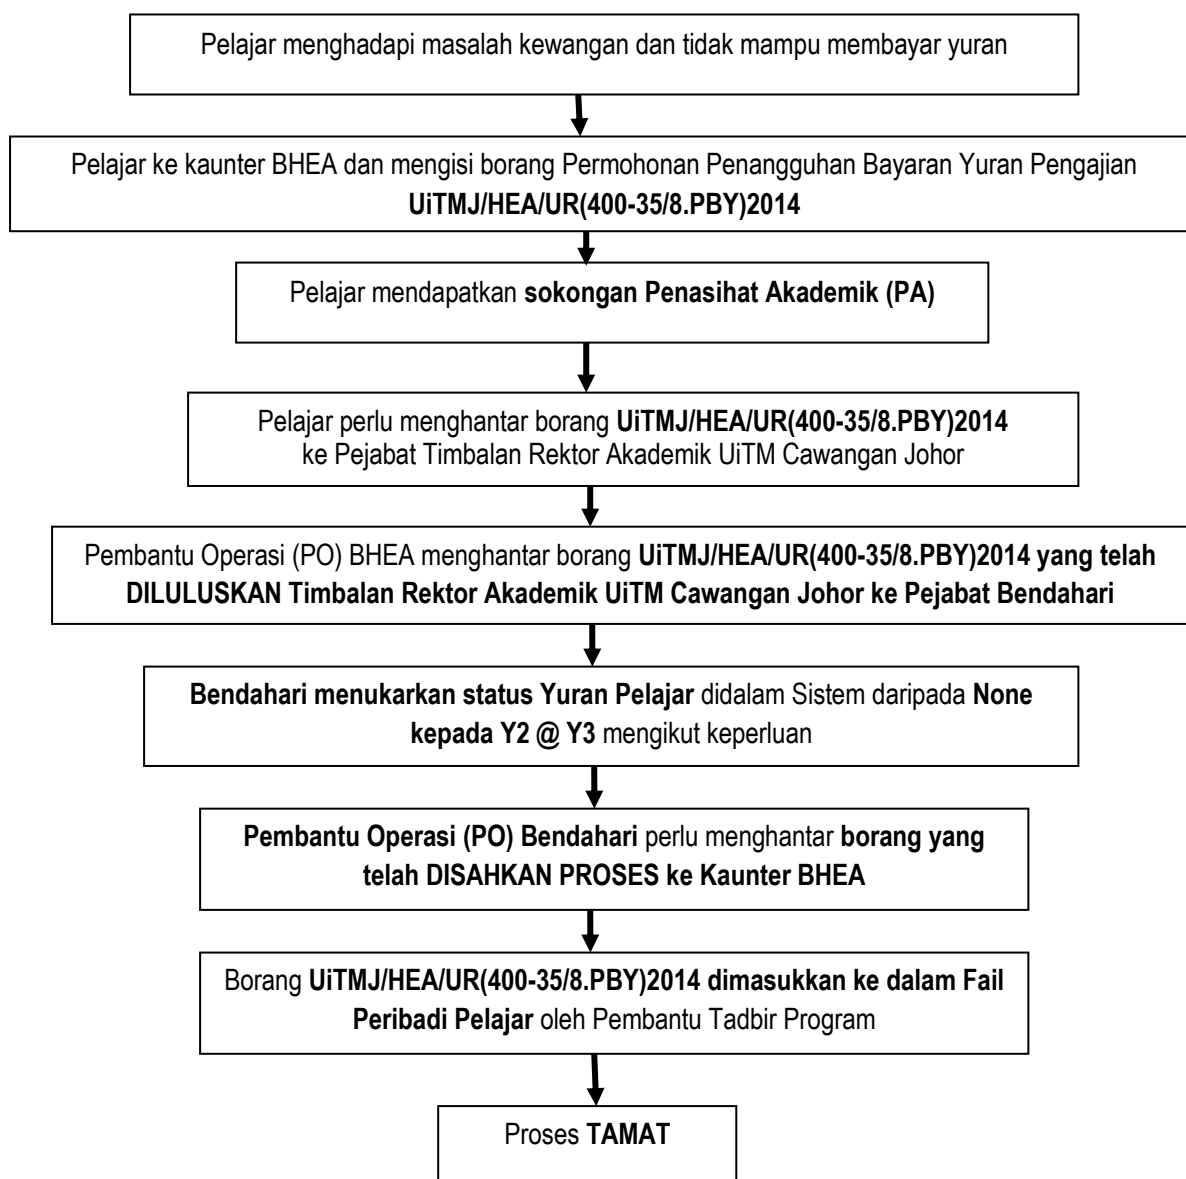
Pelajar menghadapi masalah kewangan dan tidak mampu membayar yuran

Pelajar ke kaunter BHEA dan mengisi borang Permohonan Penangguhan Bayaran Yuran Pengajian **UiTMJ/HEA/UR(400-35/8.PBY)2014**

Pelajar mendapatkan **sokongan Penasihat Akademik (PA)**

Pelajar perlu menghantar borang **UiTMJ/HEA/UR(400-35/8.PBY)2014** ke Pejabat Timbalan Rektor Akademik UiTM Cawangan Johor

Pembantu Operasi (PO) BHEA menghantar borang **UiTMJ/HEA/UR(400-35/8.PBY)2014 yang telah DILULUSKAN Timbalan Rektor Akademik UiTM Cawangan Johor ke Pejabat Bendahari**

**Bendahari menukarkan status Yuran Pelajar** didalam Sistem daripada **None kepada Y2 @ Y3** mengikut keperluan

**Pembantu Operasi (PO) Bendahari** perlu menghantar **borang yang telah DISAHKAN PROSES ke Kaunter BHEA**

Borang **UiTMJ/HEA/UR(400-35/8.PBY)2014 dimasukkan ke dalam Fail Peribadi Pelajar** oleh Pembantu Tadbir Program

Proses **TAMAT**